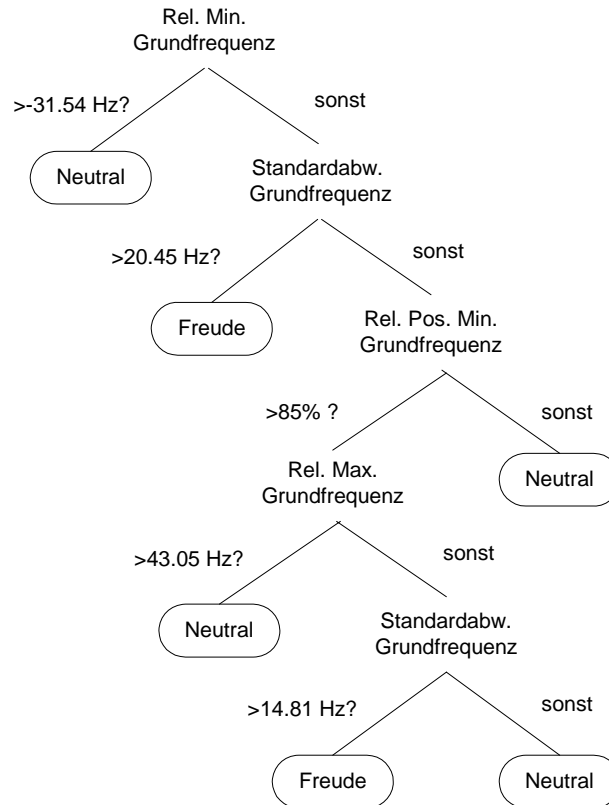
Rel. Min.
Grundfrequenz

>-31.54 Hz?

sonst

Neutral

Standardabw.
Grundfrequenz

>20.45 Hz?

sonst

Freude

Rel. Pos. Min.
Grundfrequenz

>85% ?

sonst

Rel. Max.
Grundfrequenz

Neutral

>43.05 Hz?

sonst

Neutral

Standardabw.
Grundfrequenz

>14.81 Hz?

sonst

Freude

Neutral